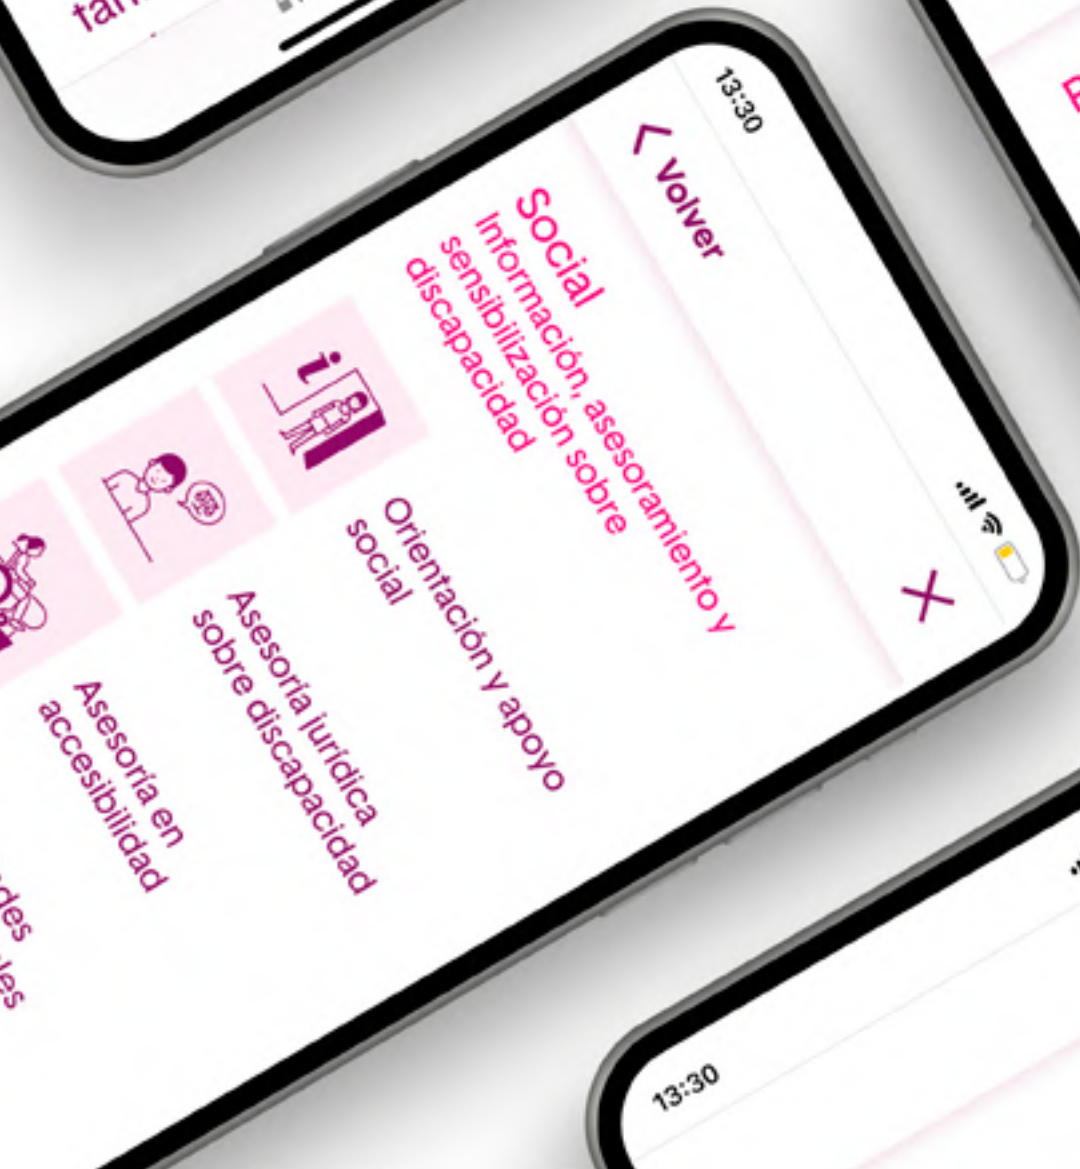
fam

13:30

< Volver

Social

Información, asesoramiento y sensibilización sobre discapacidad

Orientación y apoyo social

Asesoría jurídica sobre discapacidad

Asesoría en accesibilidad

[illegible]des
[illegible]es

13:30